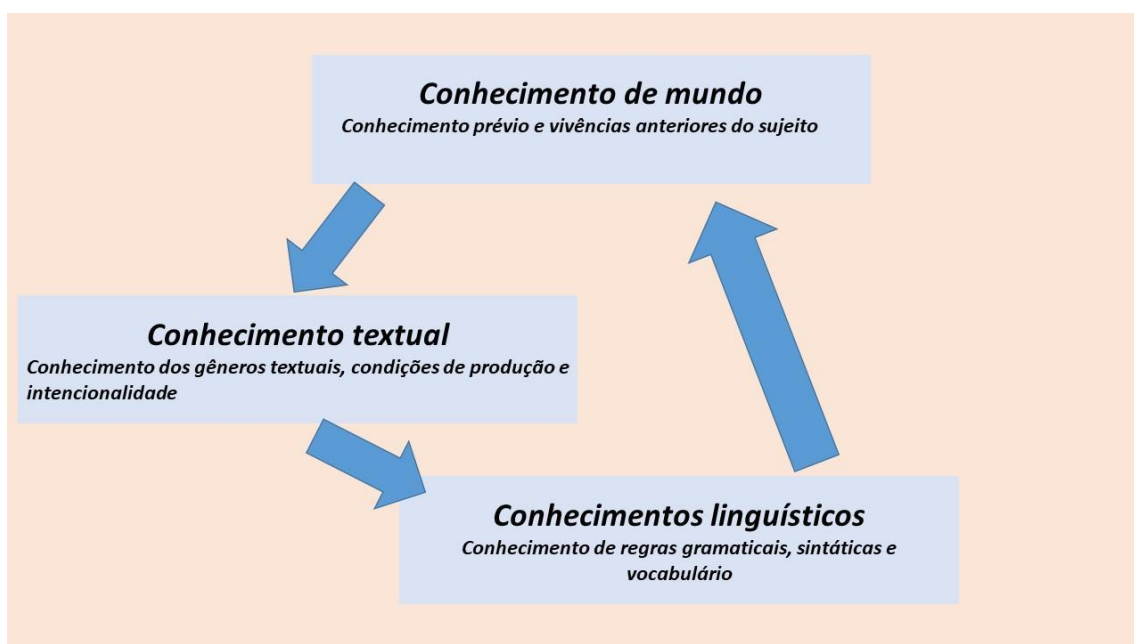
Conhecimento de mundo
Conhecimento prévio e vivências anteriores do sujeito

Conhecimento textual
Conhecimento dos gêneros textuais, condições de produção e intencionalidade

Conhecimentos linguísticos
Conhecimento de regras gramaticais, sintáticas e vocabulário